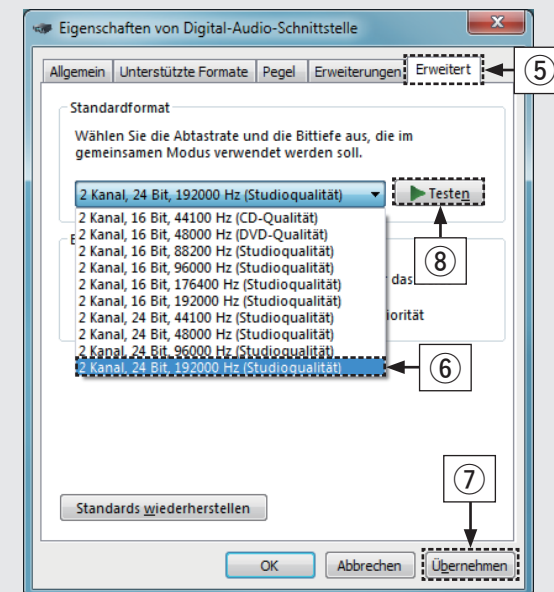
Eigenschaften von Digital-Audio-Schnittstelle

Allgemein | Unterstützte Formate | Pegel | Erweiterungen | Erweitert

⑤

Standardformat

Wählen Sie die Abtastrate und die Bittiefe aus, die im gemeinsamen Modus verwendet werden soll.

2 Kanal, 24 Bit, 192000 Hz (Studioqualität)

Testen

⑧

2 Kanal, 16 Bit, 44100 Hz (CD-Qualität)
2 Kanal, 16 Bit, 48000 Hz (DVD-Qualität)
2 Kanal, 16 Bit, 88200 Hz (Studioqualität)
2 Kanal, 16 Bit, 96000 Hz (Studioqualität)
2 Kanal, 16 Bit, 176400 Hz (Studioqualität)
2 Kanal, 16 Bit, 192000 Hz (Studioqualität)
2 Kanal, 24 Bit, 44100 Hz (Studioqualität)
2 Kanal, 24 Bit, 48000 Hz (Studioqualität)
2 Kanal, 24 Bit, 96000 Hz (Studioqualität)
2 Kanal, 24 Bit, 192000 Hz (Studioqualität)

E

das

iorität

⑥

⑦

Standards wiederherstellen

OK | Abbrechen | Übernehmen